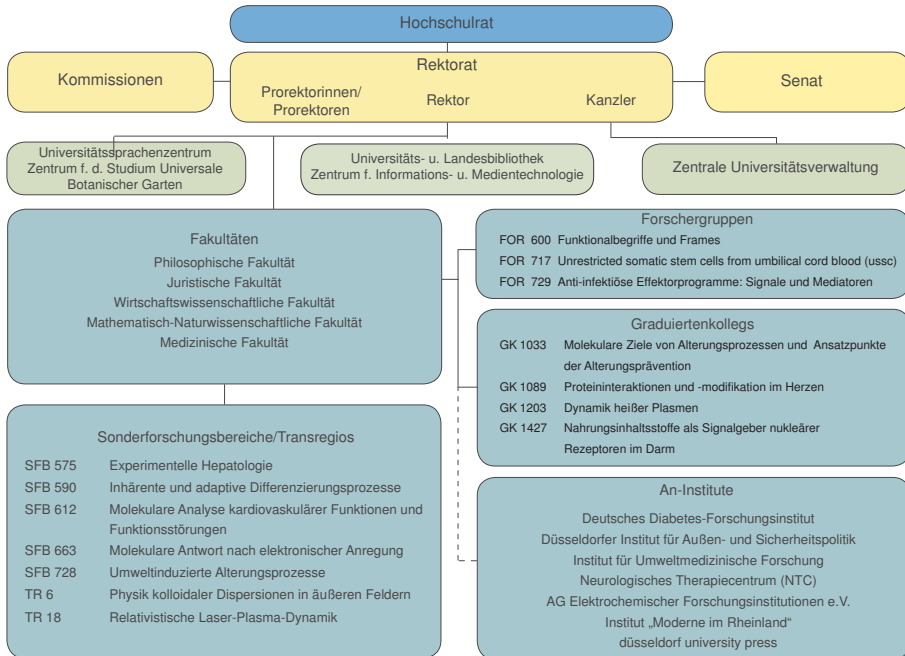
Hochschulrat

Kommissionen

Rektorat

Prorektorinnen/
Prorektoren

Rektor

Kanzler

Senat

Universitätssprachenzentrum
Zentrum f. d. Studium Universale
Botanischer Garten

Universitäts- u. Landesbibliothek
Zentrum f. Informations- u. Medientechnologie

Zentrale Universitätsverwaltung

Fakultäten
Philosophische Fakultät
Juristische Fakultät
Wirtschaftswissenschaftliche Fakultät
Mathematisch-Naturwissenschaftliche Fakultät
Medizinische Fakultät

Forschergruppen
FOR 600 Funktionalbegriffe und Frames
FOR 717 Unrestricted somatic stem cells from umbilical cord blood (ussc)
FOR 729 Anti-infektiöse Effektorprogramme: Signale und Mediatoren

Graduiertenkollegs
GK 1033 Molekulare Ziele von Alterungsprozessen und Ansatzpunkte der Alterungsprävention
GK 1089 Proteininteraktionen und -modifikation im Herzen
GK 1203 Dynamik heißer Plasmen
GK 1427 Nahrungsinhaltsstoffe als Signalgeber nukleärer Rezeptoren im Darm

Sonderforschungsbereiche/Transregios
SFB 575 Experimentelle Hepatologie
SFB 590 Inhärente und adaptive Differenzierungsprozesse
SFB 612 Molekulare Analyse kardiovaskulärer Funktionen und Funktionsstörungen
SFB 663 Molekulare Antwort nach elektronischer Anregung
SFB 728 Umweltinduzierte Alterungsprozesse
TR 6 Physik kolloidaler Dispersionen in äußeren Feldern
TR 18 Relativistische Laser-Plasma-Dynamik

An-Institute
Deutsches Diabetes-Forschungsinstitut
Düsseldorfer Institut für Außen- und Sicherheitspolitik
Institut für Umweltmedizinische Forschung
Neurologisches Therapiecentrum (NTC)
AG Elektrochemischer Forschungsinstitutionen e.V.
Institut „Moderne im Rheinland“
düsseldorf university press